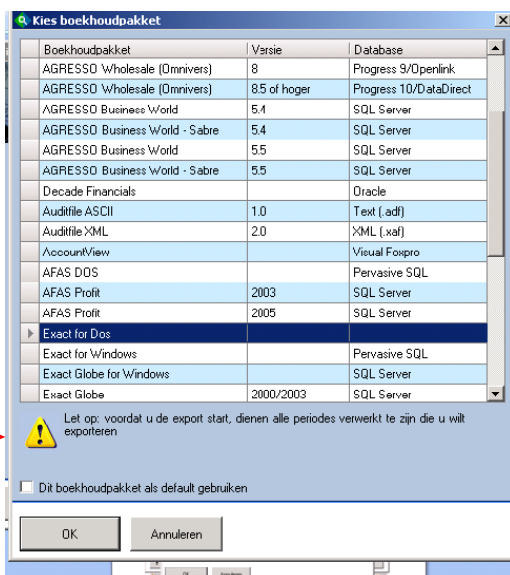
Kies boekhoudpakket

| Boekhoudpakket | Versie | Database |
|---|---|---|
| AGRESSO Wholesale (Omnivers) | 8 | Progress 9/Openlink |
| AGRESSO Wholesale (Omnivers) | 8.5 of hoger | Progress 10/DataDirect |
| AGRESSO Business World | 5.4 | SQL Server |
| AGRESSO Business World - Sabre | 5.4 | SQL Server |
| AGRESSO Business World | 5.5 | SQL Server |
| AGRESSO Business World - Sabre | 5.5 | SQL Server |
| Decade Financials | | Oracle |
| Auditfile ASCII | 1.0 | Text (.adf) |
| Auditfile XML | 2.0 | XML (.xaf) |
| AccountView | | Visual Foxpro |
| AFAS DOS | | Pervasive SQL |
| AFAS Profit | 2003 | SQL Server |
| AFAS Profit | 2005 | SQL Server |
| Exact for Dos | | |
| Exact for Windows | | Pervasive SQL |
| Exact Globe for Windows | | SQL Server |
| Exact Globe | 2000/2003 | SQL Server |

Let op: voordat u de export start, dienen alle periodes verwerkt te zijn die u wilt exporteren

Dit boekhoudpakket als default gebruiken

OK

Annuleren